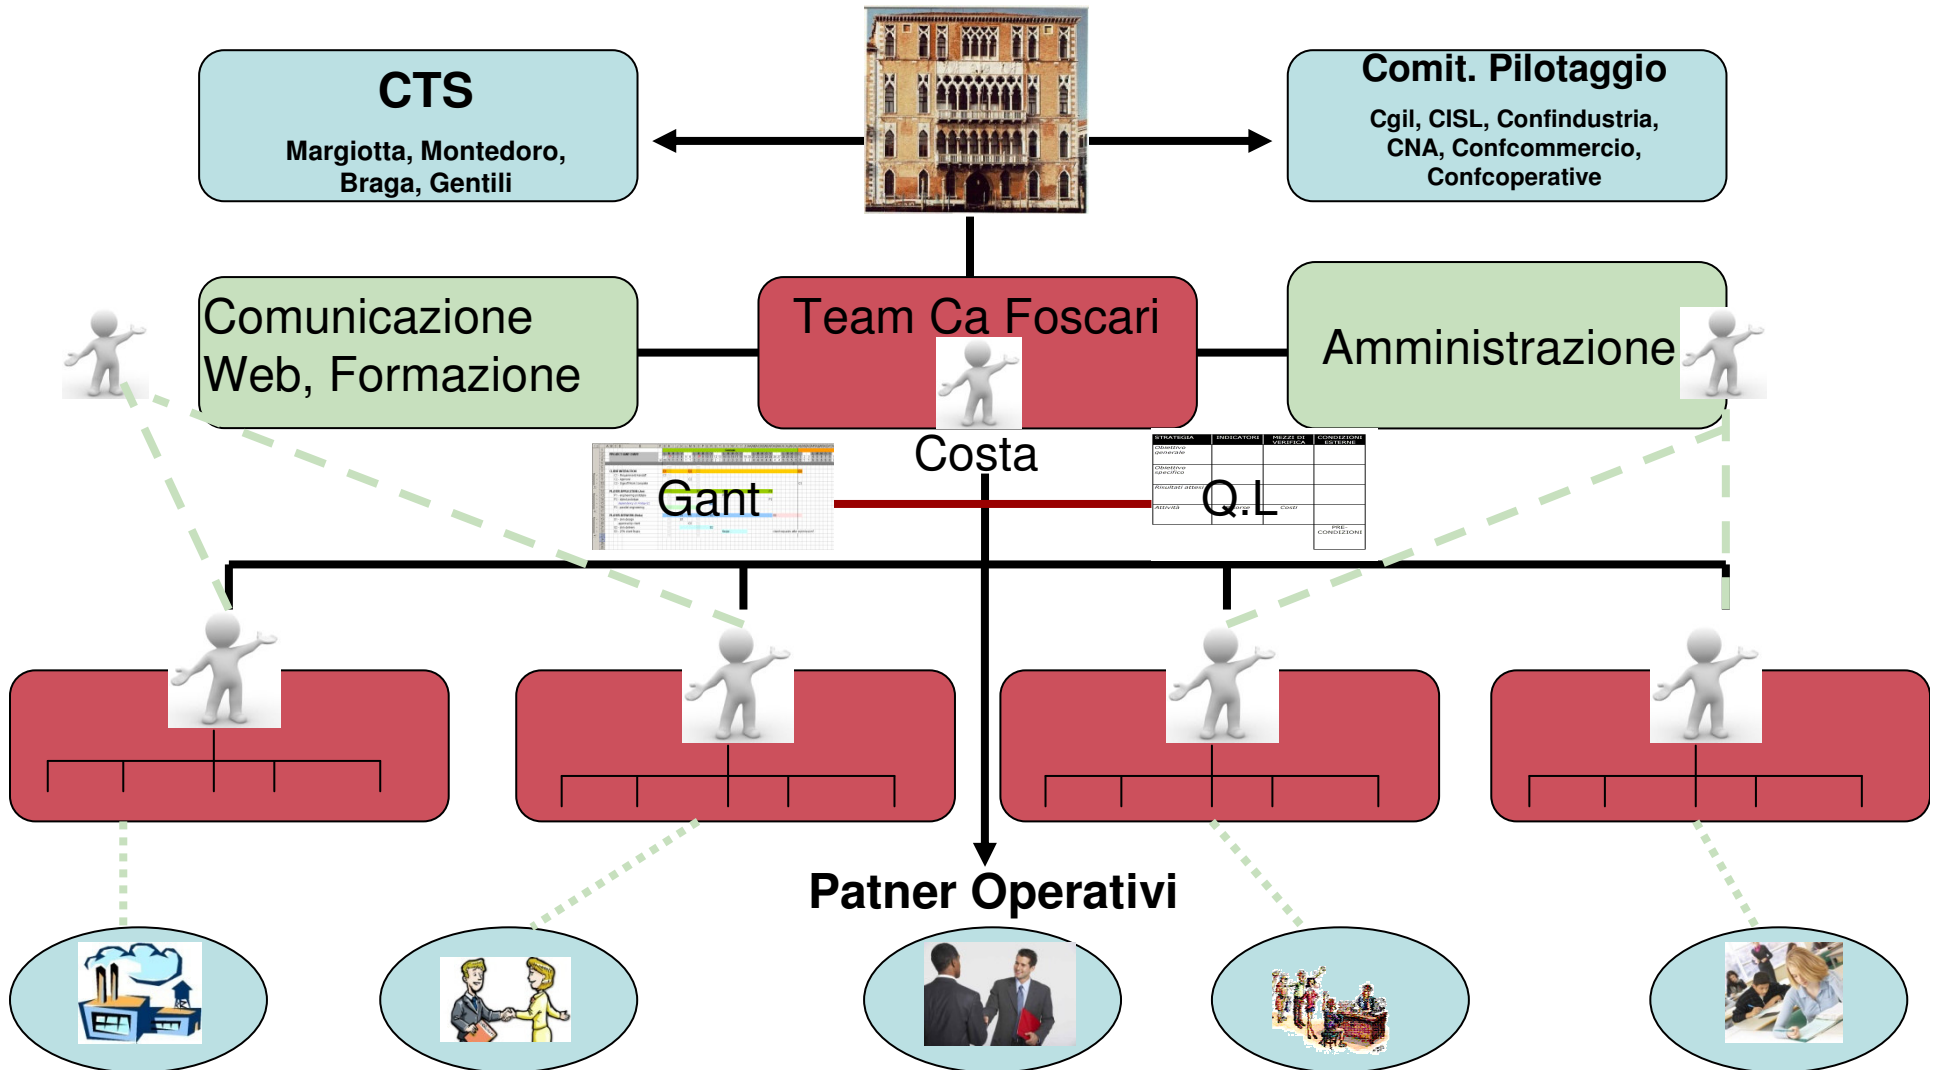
CTS

Margiotta, Montedoro, Braga, Gentili

Comit. Pilotaggio

Cgil, CISL, Confindustria, CNA, Confcommercio, Confcoperative

Comunicazione Web, Formazione

Team Ca Foscari

Amministrazione

Costa

Gant

Q.L

| STRATEGIA | INDICATORI | MEZZI DI VERIFICA | CONDIZIONI ESTERNE |
|---|---|---|---|
| Obiettivo generale | | | |
| Obiettivo specifico | | | |
| Risultati attesi | | | |
| Attività | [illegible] | Costi | |
| | | | PRE-CONDIZIONI |

Patner Operativi